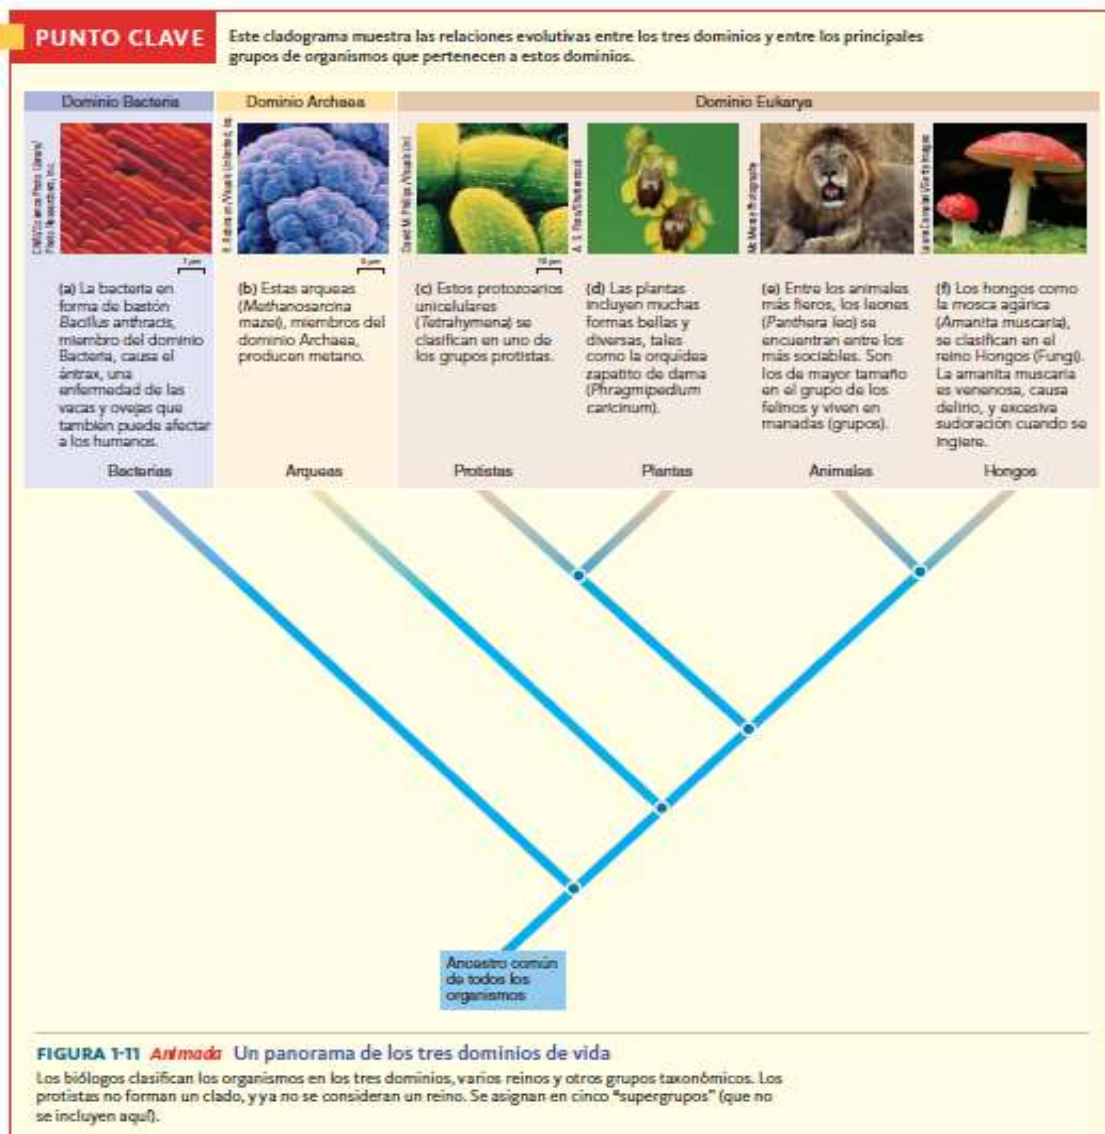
PUNTO CLAVE

Este cladograma muestra las relaciones evolutivas entre los tres dominios y entre los principales grupos de organismos que pertenecen a estos dominios.

| Dominio Bacteria | Dominio Archaea | Dominio Eukarya | | | |
|---|---|---|---|---|---|
| (a) La bacteria en forma de bastón *Bacillus anthracis*, miembro del dominio Bacteria, causa el ántrax, una enfermedad de las vacas y ovejas que también puede afectar a los humanos. | (b) Estas arqueas (*Methanosarcina mazei*), miembros del dominio Archaea, producen metano. | (c) Estos protozoarios unicelulares (*Tetrahymena*) se clasifican en uno de los grupos protistas. | (d) Las plantas incluyen muchas formas bellas y diversas, tales como la orquídea zapatito de dama (*Phragmipedium caricinum*). | (e) Entre los animales más fieros, los leones (*Panthera leo*) se encuentran entre los más sociables. Son los de mayor tamaño en el grupo de los felinos y viven en manadas (grupos). | (f) Los hongos como la mosca agárica (*Amanita muscaria*), se clasifican en el reino Hongos (Fungi). La amanita muscaria es venenosa, causa delirio, y excesiva sudoración cuando se ingiere. |
| Bacterias | Arqueas | Protistas | Plantas | Animales | Hongos |

1 μm

5 μm

10 μm

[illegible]

Ancestro común de todos los organismos

FIGURA 1-11 *Animada* Un panorama de los tres dominios de vida

Los biólogos clasifican los organismos en los tres dominios, varios reinos y otros grupos taxonómicos. Los protistas no forman un clado, y ya no se consideran un reino. Se asignan en cinco "supergrupos" (que no se incluyen aquí).